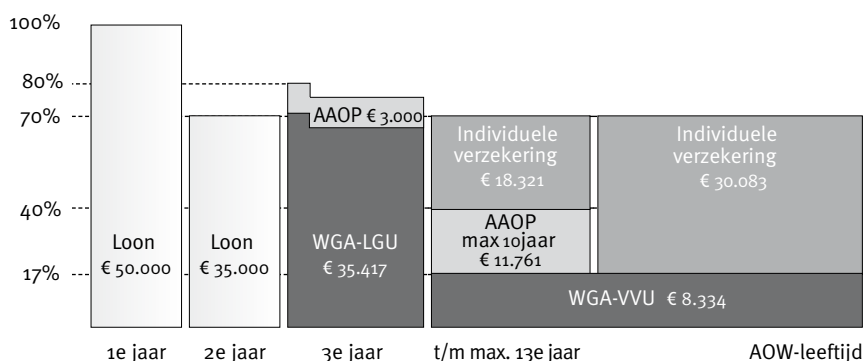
100%

80%

70%

40%

17%

Loon
€ 50.000

Loon
€ 35.000

AAOP € 3.000

WGA-LGU
€ 35.417

Individuele verzekering
€ 18.321

AAOP
max 10 jaar
€ 11.761

Individuele verzekering
€ 30.083

WGA-VVU € 8.334

1e jaar

2e jaar

3e jaar

t/m max. 13e jaar

AOW-leeftijd